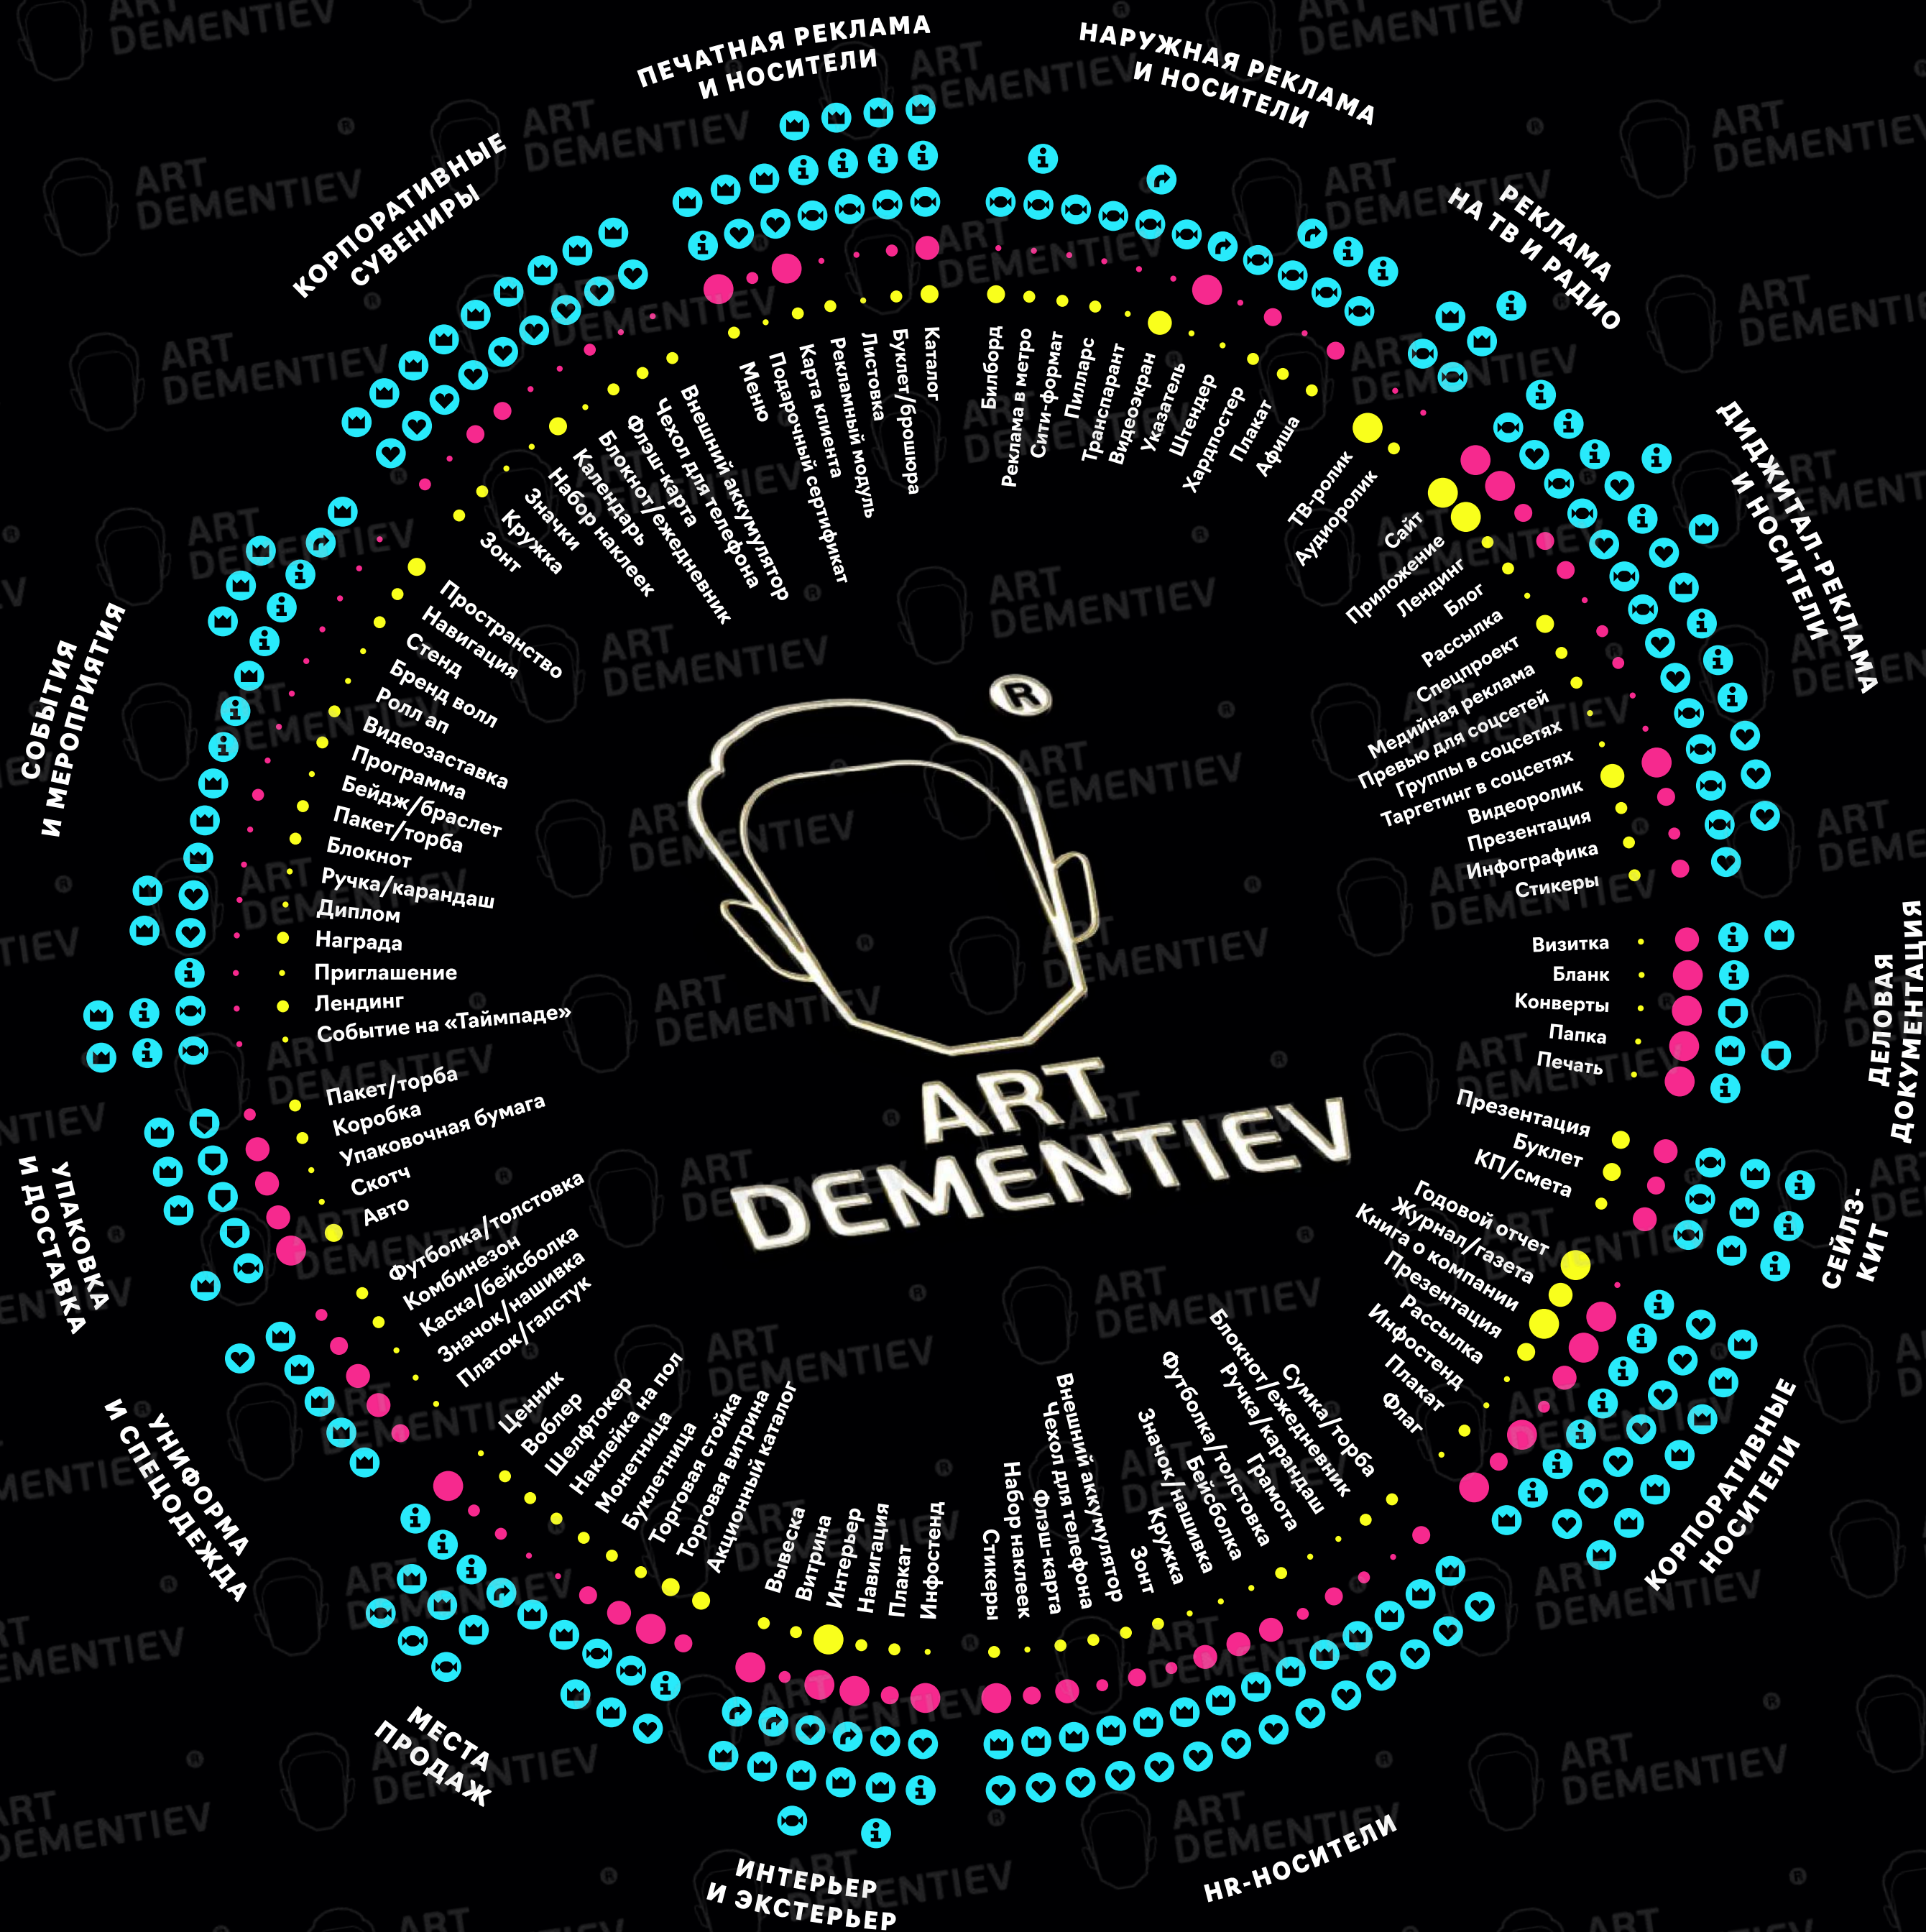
ПЕЧАТНАЯ РЕКЛАМА И НОСИТЕЛИ

Каталог
Буклет/брошюра
Листовка
Рекламный модуль
Карта клиента
Подарочный сертификат
Меню

НАРУЖНАЯ РЕКЛАМА И НОСИТЕЛИ

Билборд
Реклама в метро
Сити-формат
Пиллар
Транспарант
Видеоэкран
Указатель
Штендер
Хардпостер
Плакат
Афиша

РЕКЛАМА НА ТВ И РАДИО

ТВ-ролик
Аудиоролик

ДИДЖИТАЛ-РЕКЛАМА И НОСИТЕЛИ

Сайт
Приложение
Лендинг
Блог
Рассылка
Спецпроект
Медийная реклама
Превью для соцсетей
Группы в соцсетях
Таргетинг в соцсетях
Видеоролик
Презентация
Инфографика
Стикеры

ДЕЛОВАЯ ДОКУМЕНТАЦИЯ

Визитка
Бланк
Конверты
Папка
Печать

СЕЙЛЗ-КИТ

Презентация
Буклет
КП/смета

КОРПОРАТИВНЫЕ НОСИТЕЛИ

Годовой отчет
Журнал/газета
Книга о компании
Презентация
Рассылка
Инфостенд
Плакат
Флаг

HR-НОСИТЕЛИ

Сумка/торба
Блокнот/ежедневник
Ручка/карандаш
Грамота
Футболка/толстовка
Бейсболка
Значок/нашивка
Кружка
Зонт
Внешний аккумулятор
Чехол для телефона
Флэш-карта
Набор наклеек
Стикеры

ИНТЕРЬЕР И ЭКСТЕРЬЕР

Вывеска
Витрина
Интерьер
Навигация
Плакат
Инфостенд

МЕСТА ПРОДАЖ

Ценник
Воблер
Шелфтокер
Наклейка на пол
Монетница
Буклетница
Торговая стойка
Торговая витрина
Акционный каталог

УНИФОРМА И СПЕЦОДЕЖДА

Футболка/толстовка
Комбинезон
Каска/бейсболка
Значок/нашивка
Платок/галстук

УПАКОВКА И ДОСТАВКА

Пакет/торба
Коробка
Упаковочная бумага
Скотч
Авто

СОБЫТИЯ И МЕРОПРИЯТИЯ

Пространство
Навигация
Стенд
Бренд волл
Ролл ап
Видеозаставка
Программа
Бейдж/браслет
Пакет/торба
Блокнот
Ручка/карандаш
Диплом
Награда
Приглашение
Лендинг
Событие на «Таймпаде»

КОРПОРАТИВНЫЕ СУВЕНИРЫ

Внешний аккумулятор
Чехол для телефона
Флэш-карта
Блокнот/ежедневник
Календарь
Набор наклеек
Значки
Кружка
Зонт

ART DEMENTIEV